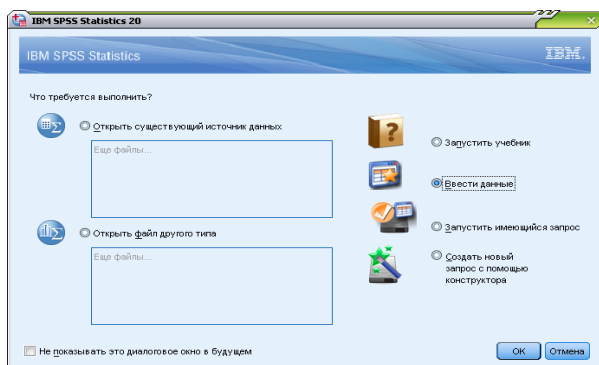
IBM SPSS Statistics 20

IBM SPSS Statistics

IBM.

Что требуется выполнить?

Открыть существующий источник данных

Еще файлы...

Открыть файл другого типа

Еще файлы...

Запустить учебник

Ввести данные

Запустить имеющийся запрос

Создать новый запрос с помощью конструктора

Не показывать это диалоговое окно в будущем

OK

Отмена